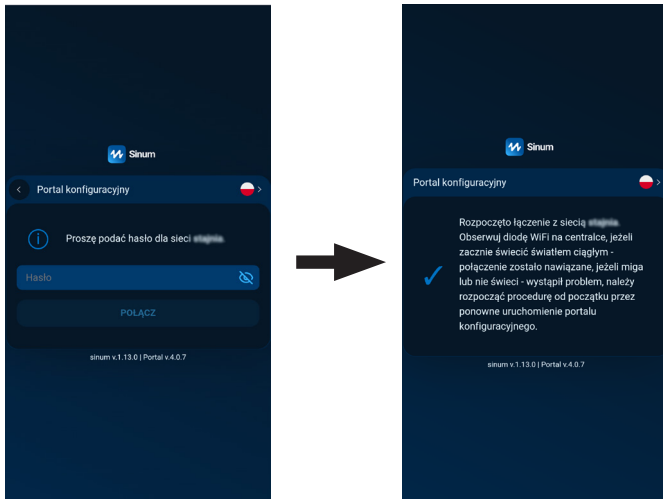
Sinum

Portal konfiguracyjny

Proszę podać hasło dla sieci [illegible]

Hasło

POŁĄCZ

sinum v.1.13.0 | Portal v.4.0.7

Sinum

Portal konfiguracyjny

Rozpoczęto łączenie z siecią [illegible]. Obserwuj diodę WiFi na centralce, jeżeli zacznie świecić światłem ciągłym - połączenie zostało nawiązane, jeżeli miga lub nie świeci - wystąpił problem, należy rozpocząć procedurę od początku przez ponowne uruchomienie portalu konfiguracyjnego.

sinum v.1.13.0 | Portal v.4.0.7